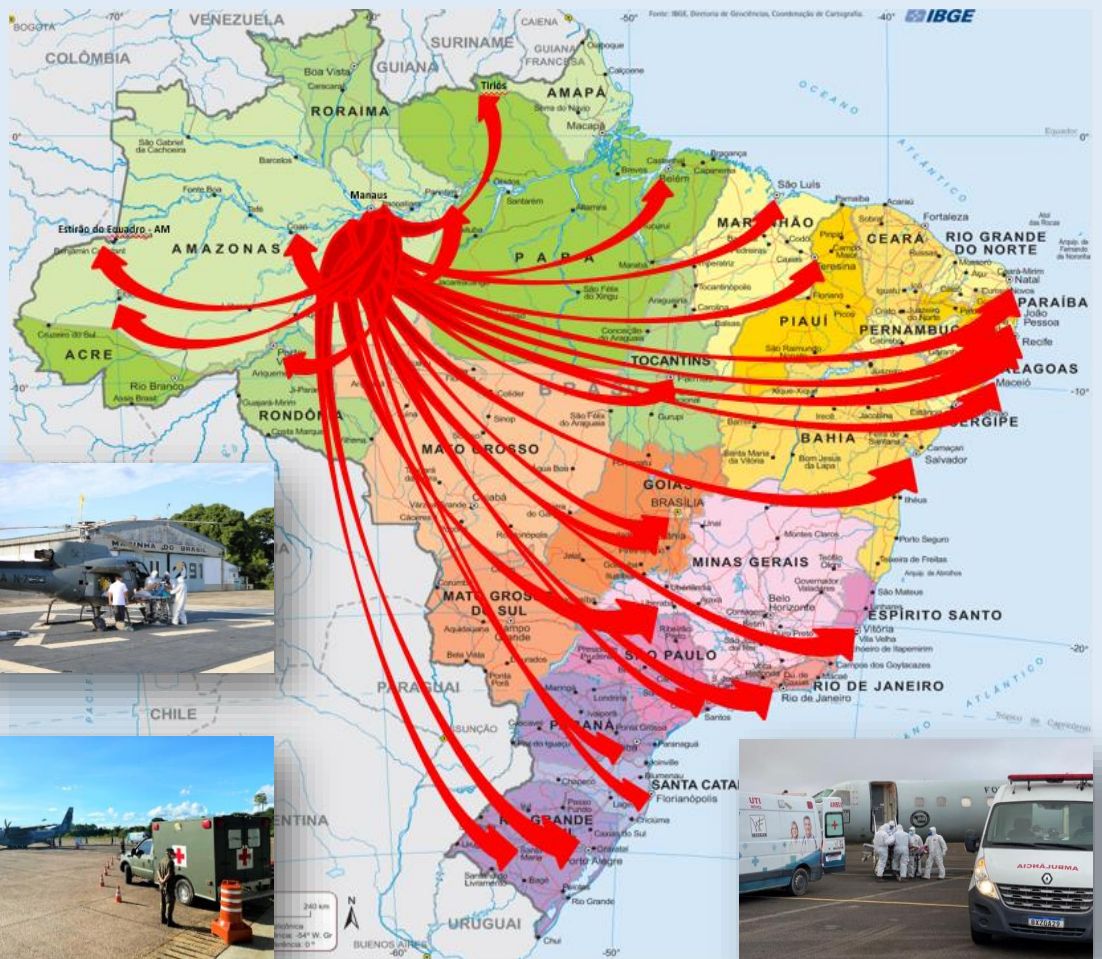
VENEZUELA
BOGOTÁ
COLÔMBIA
-70°
SURINAME
CAIENA
GUIANA
GUIANA FRANCESA
-50°
Fonte: IBGE, Diretoria de Geociências, Coordenação de Cartografia.
-40°
IBGE
Boa Vista
RORAIMA
Tiriós
AMAPÁ
Macapá
OCEANO
ATLÂNTICO
Equador
0°
São Gabriel da Cachoeira
Barcelos
Manaus
Santarém
Belém
São Luís
Estirão do Equador - AM
AMAZONAS
PARÁ
MARANHÃO
CEARÁ
Fortaleza
RIO GRANDE DO NORTE
Natal
PARAÍBA
João Pessoa
Recife
PIAUÍ
Teresina
PERNAMBUCO
ALAGOAS
Maceió
ACRE
Rio Branco
Cruzeiro do Sul
RONDÔNIA
TOCANTINS
BAHIA
SERGIPE
Salvador
MATO GROSSO
GOIÁS
BRASÍLIA
MINAS GERAIS
Belo Horizonte
ESPÍRITO SANTO
Vitória
MATO GROSSO DO SUL
Campo Grande
SÃO PAULO
RIO DE JANEIRO
Rio de Janeiro
PARANÁ
SANTA CATARINA
Florianópolis
RIO GRANDE DO SUL
Porto Alegre
PARAGUAI
CHILE
ARGENTINA
URUGUAI
BUENOS AIRES
-10°
-20°
MARINHA DO BRASIL
UTI
AMBULÂNCIA
240 km
N